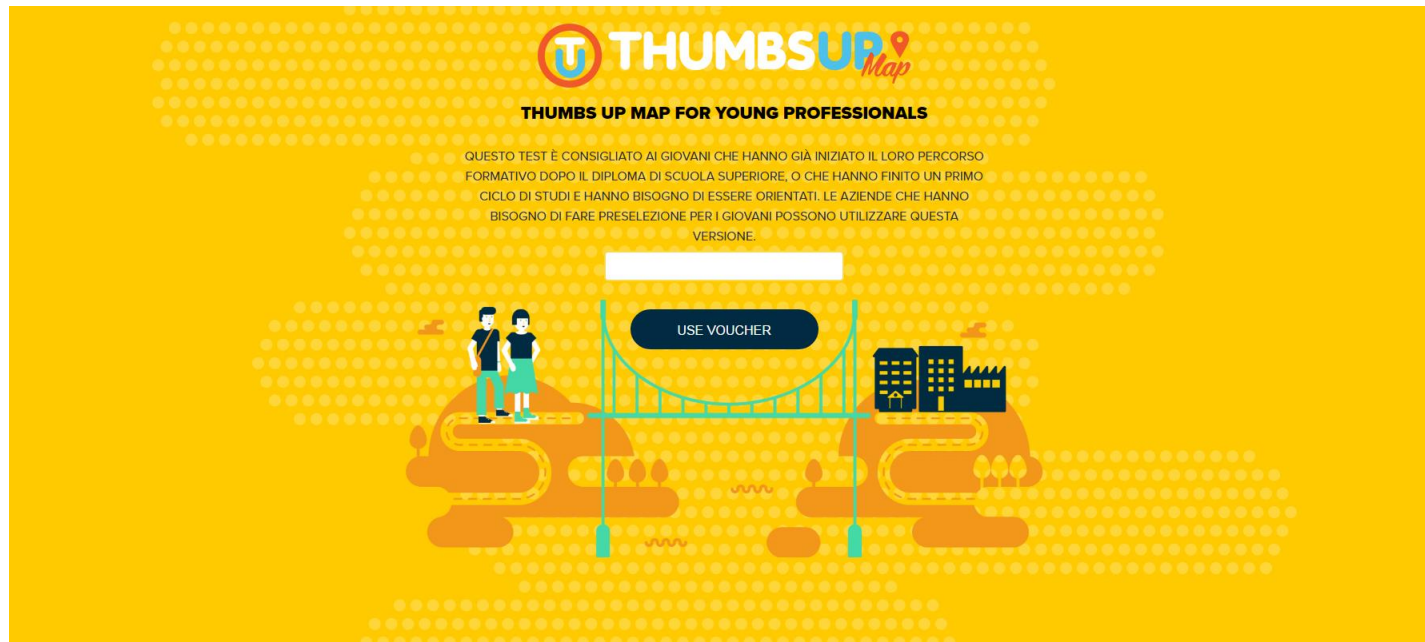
TU THUMBSUP Map

THUMBS UP MAP FOR YOUNG PROFESSIONALS

QUESTO TEST È CONSIGLIATO AI GIOVANI CHE HANNO GIÀ INIZIATO IL LORO PERCORSO FORMATIVO DOPO IL DIPLOMA DI SCUOLA SUPERIORE, O CHE HANNO FINITO UN PRIMO CICLO DI STUDI E HANNO BISOGNO DI ESSERE ORIENTATI. LE AZIENDE CHE HANNO BISOGNO DI FARE PRESELEZIONE PER I GIOVANI POSSONO UTILIZZARE QUESTA VERSIONE.

USE VOUCHER